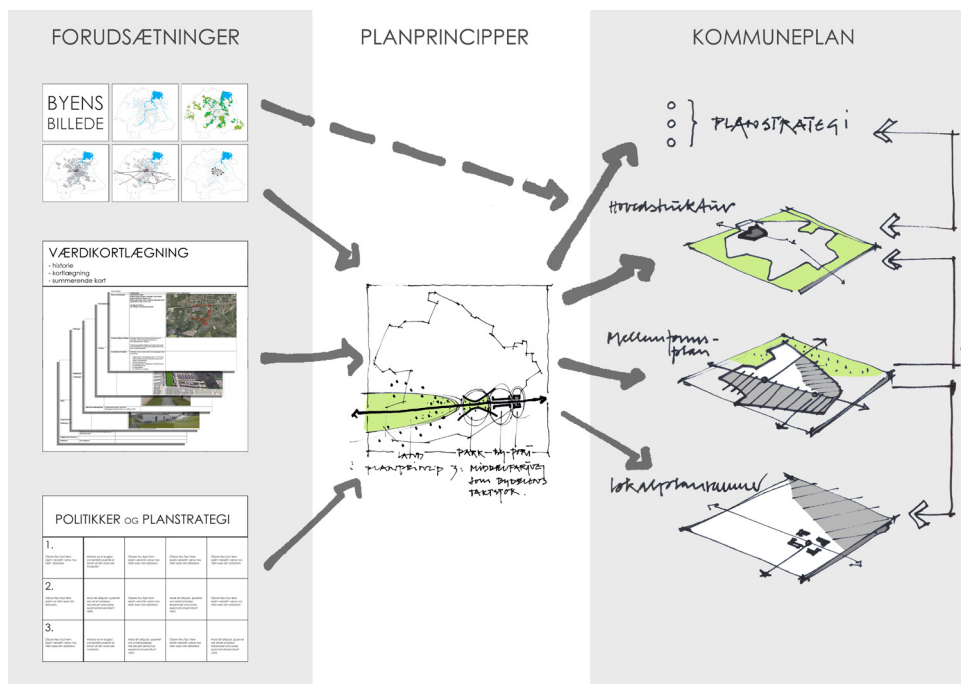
FORUDSÆTNINGER

PLANPRINCIPPER

KOMMUNEPLAN

BYENS BILLEDE

VÆRDIKORTLÆGNING
- historie
- kortlægning
- summerende kort

POLITIKKER OG PLANSTRATEGI

1.

2.

3.

LAND PARK – BY – PARK

PLANPRINCIP 3: MIDDELFARTVEJ SOM BYDELENS FARTSTOK.

PLANSTRATEGI

Hovedstruktur

Mellemtoms-plan

Lokalplanrammer